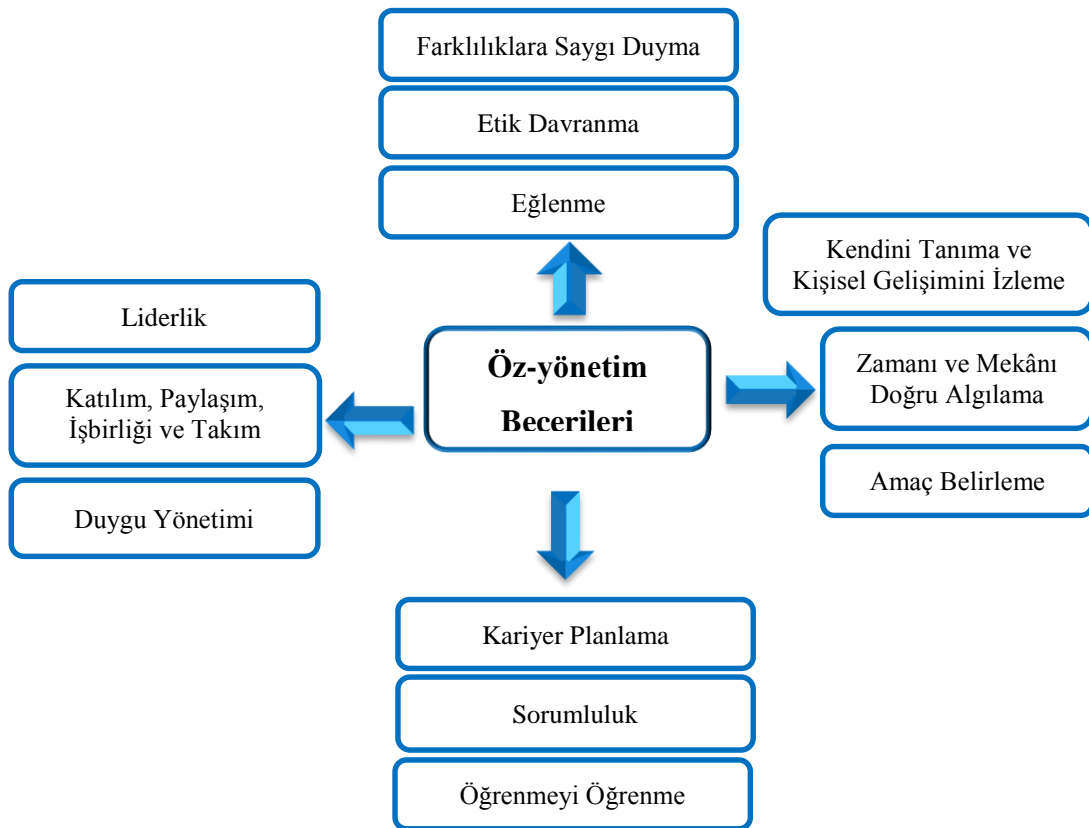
Farklılıklara Saygı Duyma

Etik Davranma

Eğlenme

Kendini Tanıma ve Kişisel Gelişimini İzleme

Liderlik

Öz-yönetim Becerileri

Zamanı ve Mekânı Doğru Algılama

Katılım, Paylaşım, İşbirliği ve Takım

Amaç Belirleme

Duygu Yönetimi

Kariyer Planlama

Sorumluluk

Öğrenmeyi Öğrenme